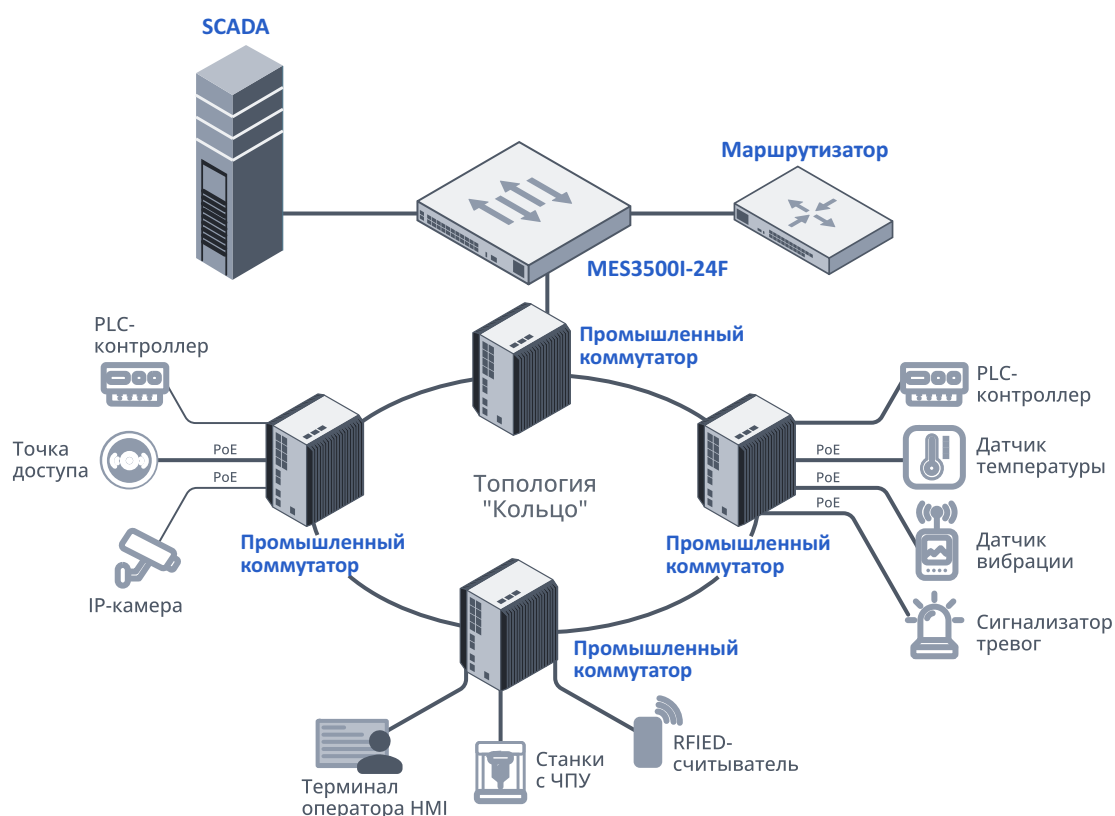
SCADA

Маршрутизатор

MES3500I-24F

Промышленный коммутатор

PLC-контроллер

Точка доступа

PoE

PoE

IP-камера

Промышленный коммутатор

Топология "Кольцо"

PLC-контроллер

PoE

Датчик температуры

PoE

PoE

Датчик вибрации

Промышленный коммутатор

Сигнализатор тревог

Промышленный коммутатор

Терминал оператора HMI

Станки с ЧПУ

RFIED-считыватель